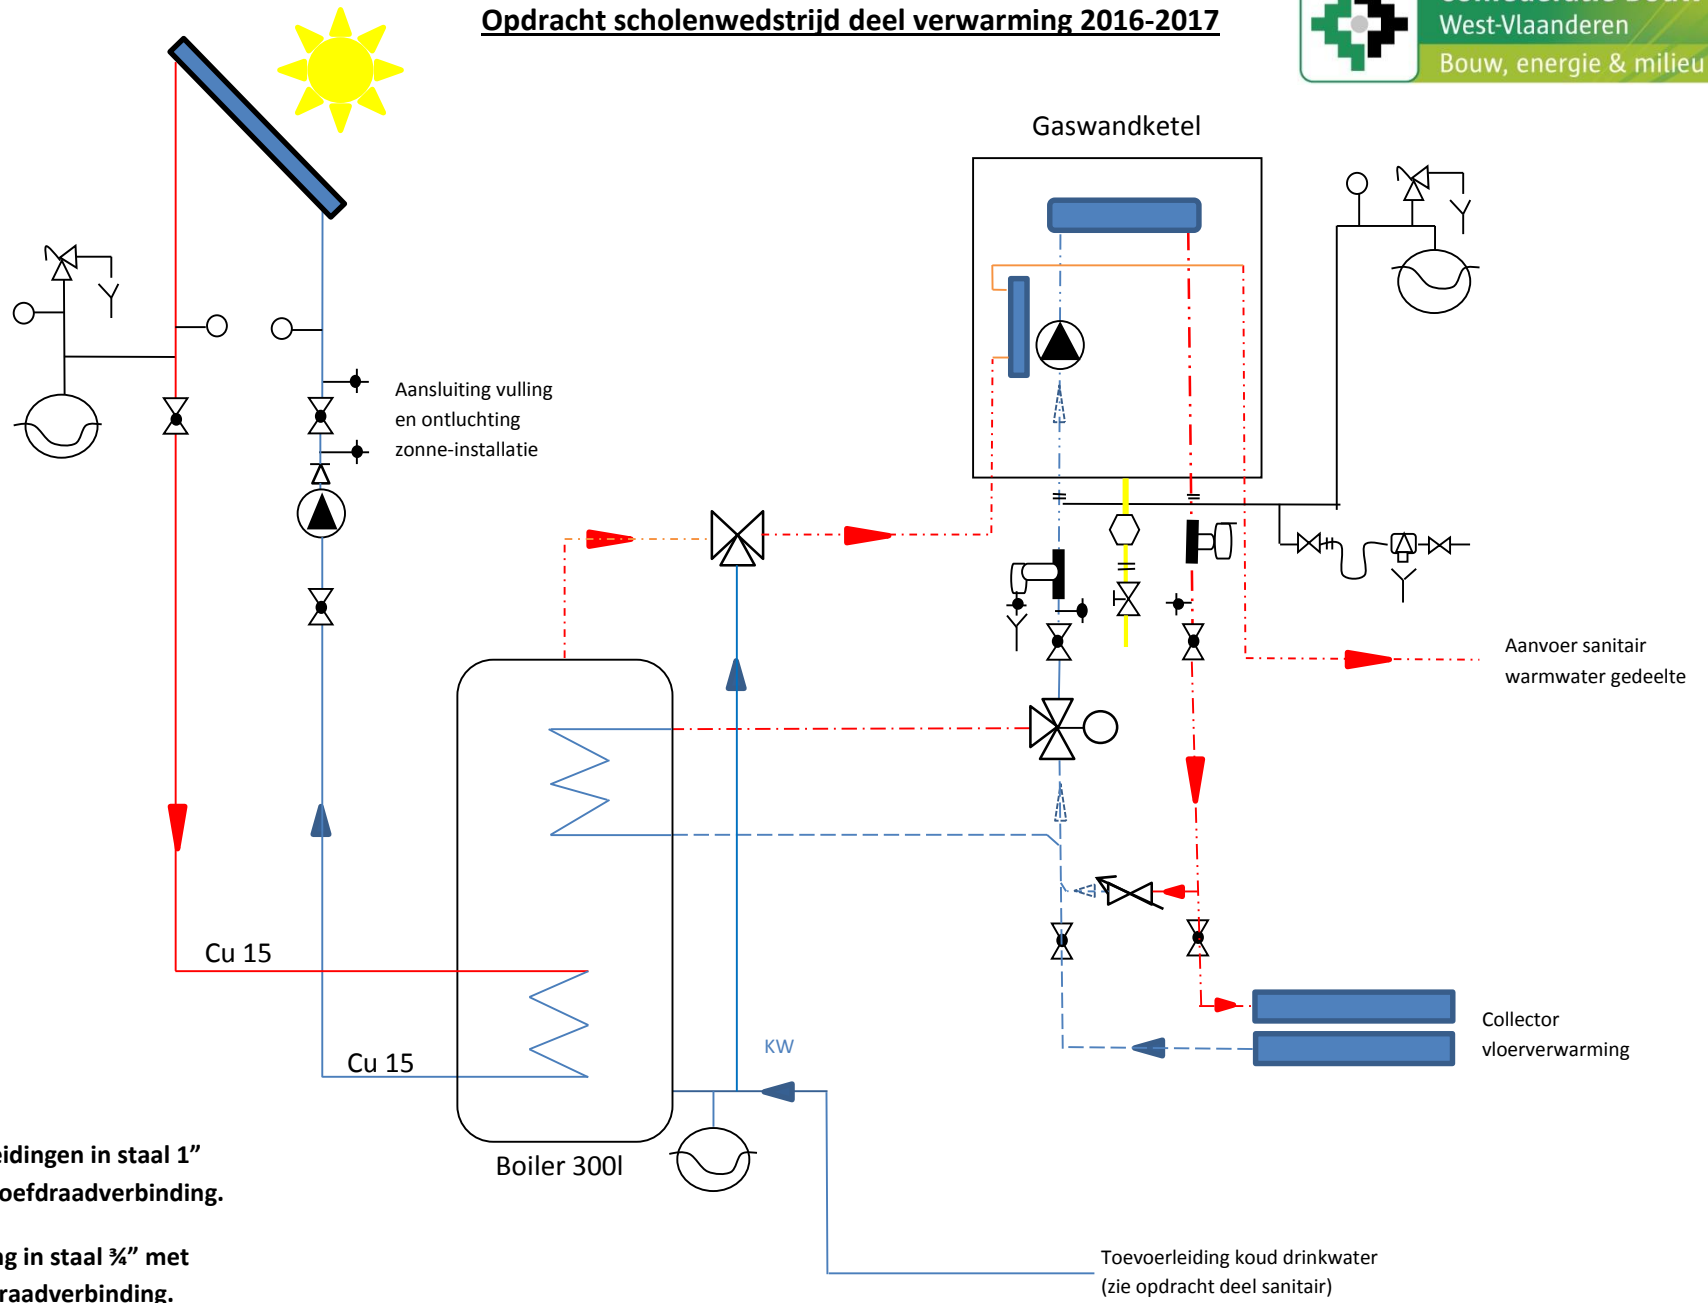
Opdracht scholenwedstrijd deel verwarming 2016-2017

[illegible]
West-Vlaanderen
Bouw, energie & milieu

Gaswandketel

Aansluiting vulling
en ontluchting
zonne-installatie

Aanvoer sanitair
warmwater gedeelte

Collector
vloerverwarming

Cu 15

Cu 15

KW

Boiler 300l

eidingen in staal 1"
oefdraadverbinding.

ng in staal ¾" met
raadverbinding.

Toevoerleiding koud drinkwater
(zie opdracht deel sanitair)